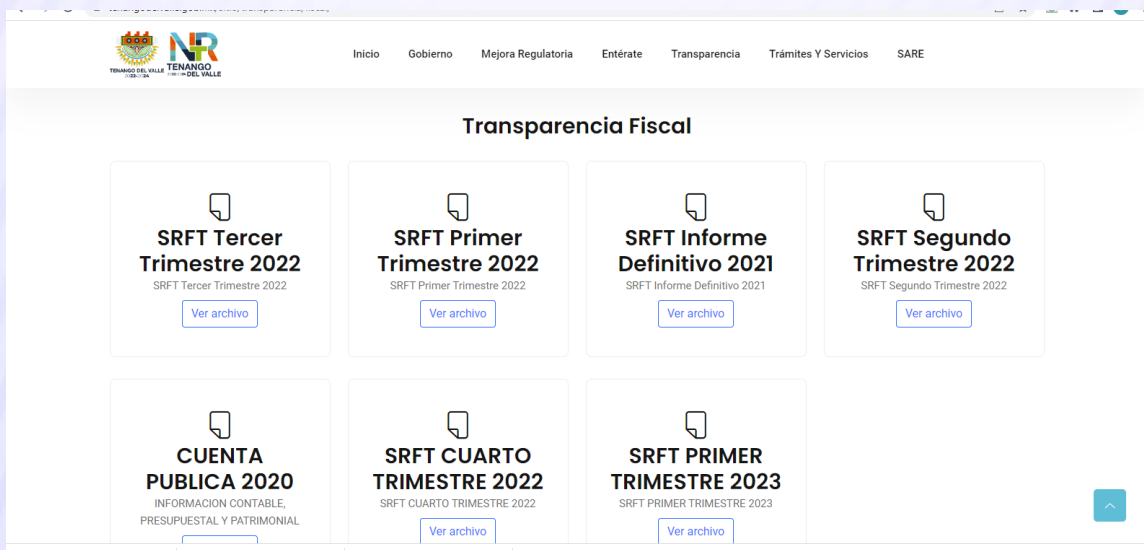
TENANGO DEL VALLE 2022-2024
TENANGO DEL VALLE

Inicio Gobierno Mejora Regulatoria Entérate Transparencia Trámites Y Servicios SARE

Transparencia Fiscal

SRFT Tercer Trimestre 2022
SRFT Tercer Trimestre 2022
Ver archivo

SRFT Primer Trimestre 2022
SRFT Primer Trimestre 2022
Ver archivo

SRFT Informe Definitivo 2021
SRFT Informe Definitivo 2021
Ver archivo

SRFT Segundo Trimestre 2022
SRFT Segundo Trimestre 2022
Ver archivo

CUENTA PUBLICA 2020
INFORMACION CONTABLE, PRESUPUESTAL Y PATRIMONIAL

SRFT CUARTO TRIMESTRE 2022
SRFT CUARTO TRIMESTRE 2022
Ver archivo

SRFT PRIMER TRIMESTRE 2023
SRFT PRIMER TRIMESTRE 2023
Ver archivo